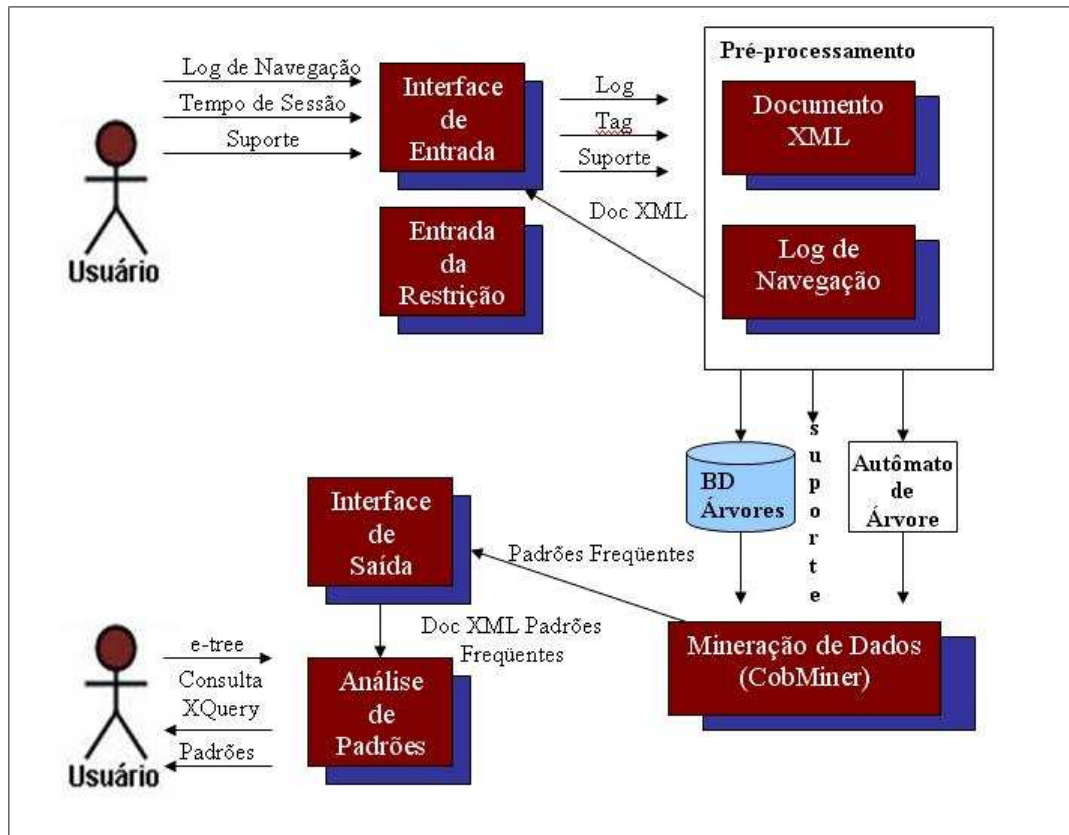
Log de Navegação
Tempo de Sessão
Suporte

Usuário

Interface de Entrada

Log
Tag
Suporte

Doc XML

Entrada da Restrição

Pré-processamento

Documento XML

Log de Navegação

BD Árvores

s u p o r t e

Autômato de Árvore

Interface de Saída

Padrões Freqüentes

Doc XML Padrões Freqüentes

Mineração de Dados (CobMiner)

e-tree
Consulta XQuery
Padrões

Usuário

Análise de Padrões